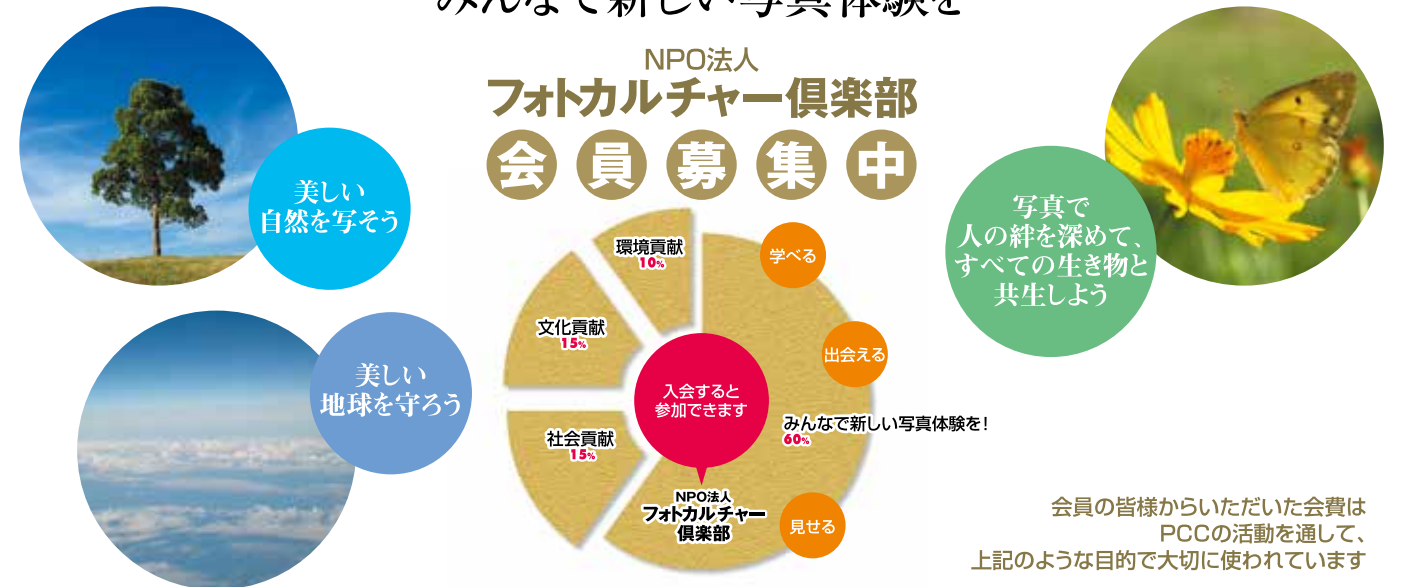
みんなで新しい写真体験を

NPO法人
フォトカルチャー倶楽部
会員募集中

美しい
自然を写そう

美しい
地球を守ろう

写真で
人の絆を深めて、
すべての生き物と
共生しよう

環境貢献
10%

文化貢献
15%

社会貢献
15%

学べる

出会える

見せる

入会すると
参加できます

みんなで新しい写真体験を！
60%

NPO法人
フォトカルチャー
倶楽部

会員の皆様からいただいた会費は
PCCの活動を通して、
上記のような目的で大切に使われています